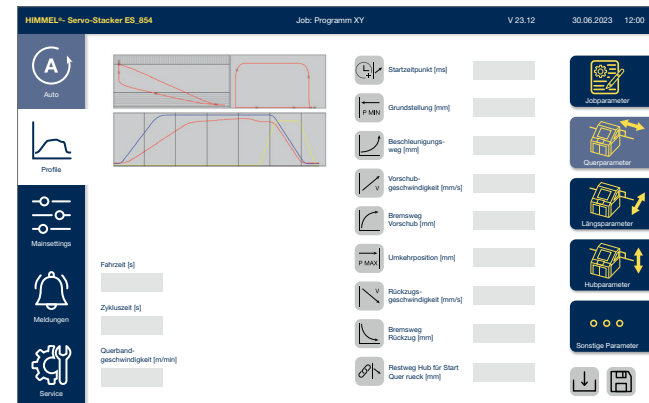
HIMMEL®- Servo-Stacker ES_854

Job: Programm XY

V 23.12

30.06.2023

12:00

A

Auto

Profile

Mainsettings

Meldungen

Service

Fahrzeit [s]

Zykluszeit [s]

Querband-geschwindigkeit [m/min]

Startzeitpunkt [ms]

P MIN

Grundstellung [mm]

Beschleunigungs-weg [mm]

V

Vorschub-geschwindigkeit [mm/s]

Bremsweg Vorschub [mm]

P MAX

Umkehrposition [mm]

V

Rückzugs-geschwindigkeit [mm/s]

Bremsweg Rückzug [mm]

Restweg Hub für Start Quer rueck [mm]

Jobparameter

Querparameter

Längsparameter

Hubparameter

o o o

Sonstige Parameter